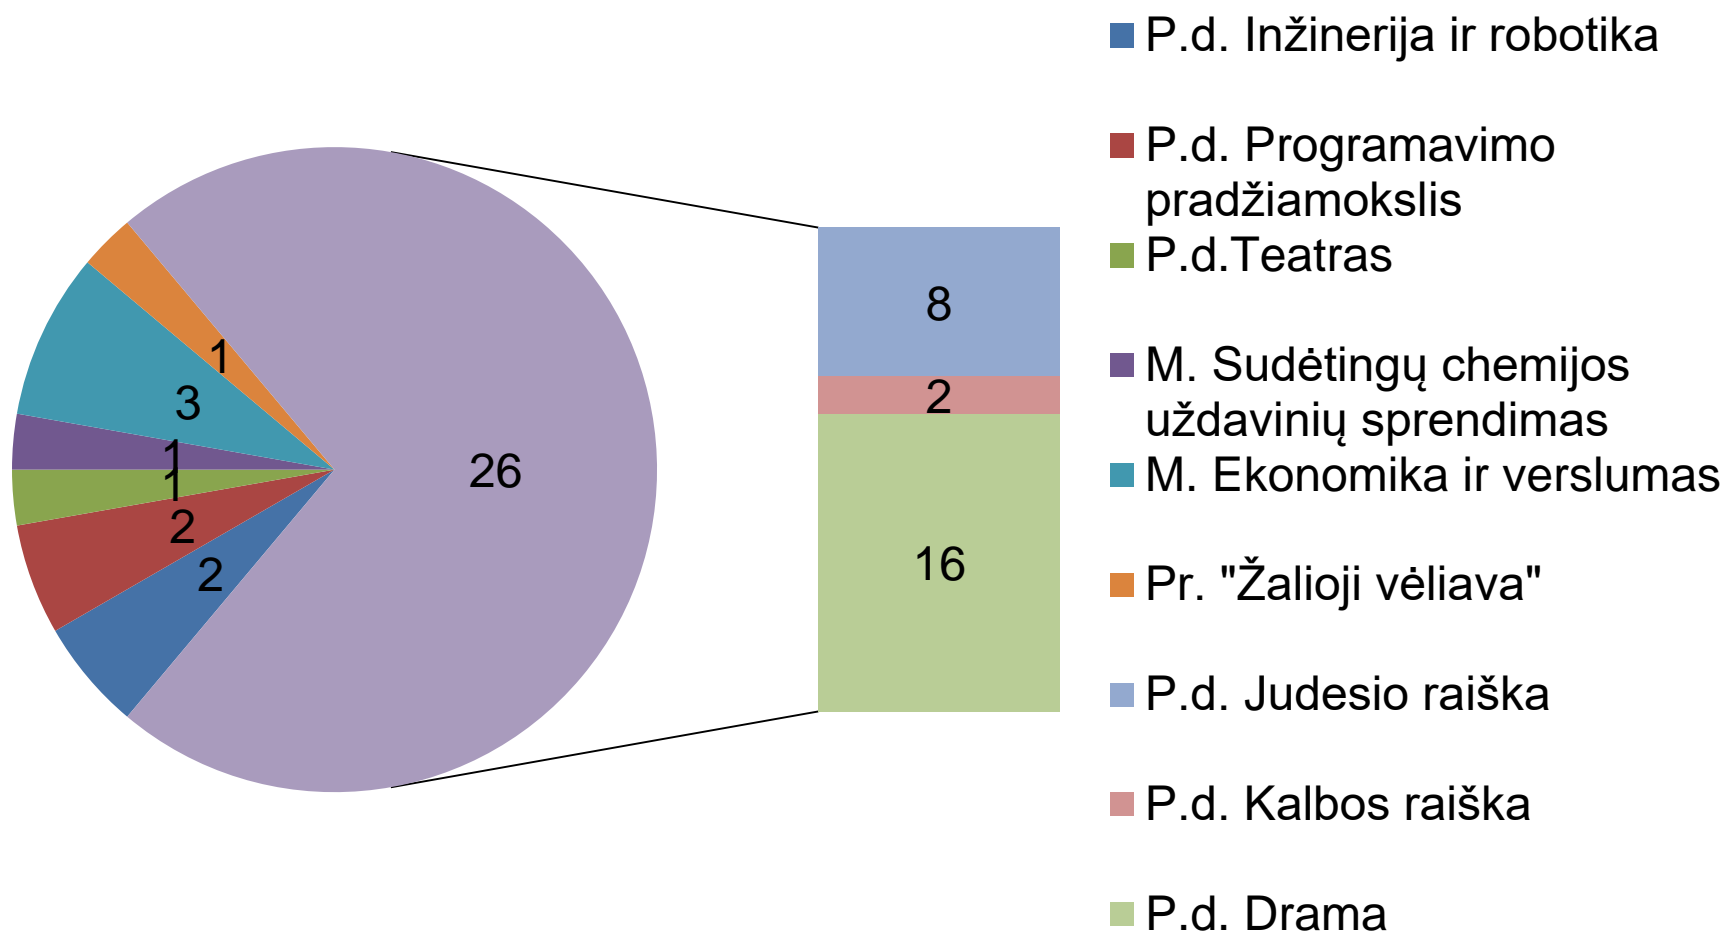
1
3
1
1
2
2
26

8
2
16

P.d. Inžinerija ir robotika
P.d. Programavimo pradžiamokslis
P.d.Teatras
M. Sudėtingų chemijos uždavinių sprendimas
M. Ekonomika ir verslumas
Pr. "Žalioji vėliava"
P.d. Judesio raiška
P.d. Kalbos raiška
P.d. Drama